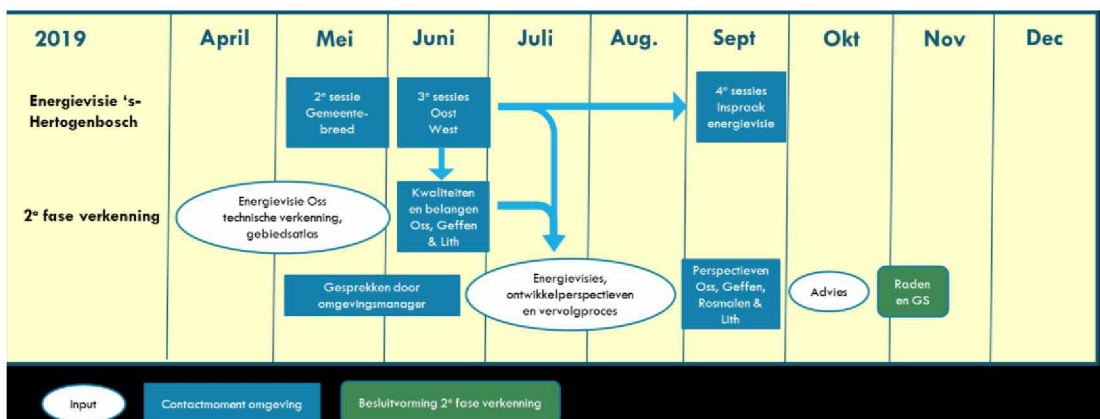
| 2019 | April | Mei | Juni | Juli | Aug. | Sept | Okt | Nov | Dec |
|---|---|---|---|---|---|---|---|---|---|
| Energievisie 's-Hertogenbosch | | 2$^e$ sessie Gemeente-breed | 3$^e$ sessies Oost West | | | 4$^e$ sessies inspraak energievisie | | | |
| 2$^e$ fase verkenning | Energievisie Oss technische verkenning, gebiedsatlas | | Kwaliteiten en belangen Oss, Geffen & Lith | | | | | | |
| | | Gesprekken door omgevingsmanager | | Energievisies, ontwikkelperspectieven en vervolgproces | | Perspectieven Oss, Geffen, Rosmalen & Lith | Advies | Raden en GS | |

Input

Contactmoment omgeving

Besluitvorming 2$^e$ fase verkenning